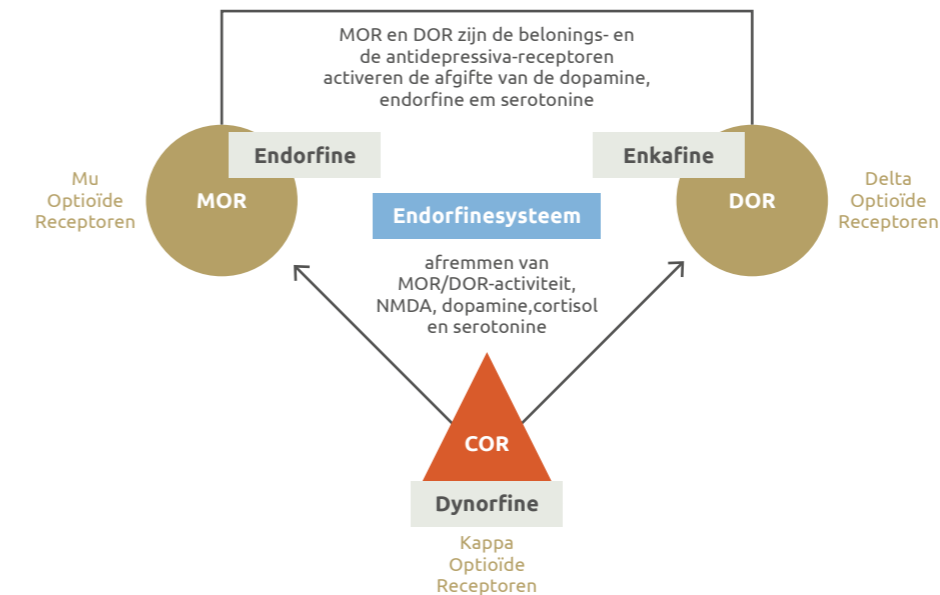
MOR en DOR zijn de belonings- en de antidepressiva-receptoren activeren de afgifte van de dopamine, endorfine em serotonine

Mu Optioïde Receptoren

Endorfine

MOR

Enkafine

DOR

Delta Optioïde Receptoren

Endorfinesysteem

afremmen van MOR/DOR-activiteit, NMDA, dopamine,cortisol en serotonine

COR

Dynorfine

Kappa Optioïde Receptoren